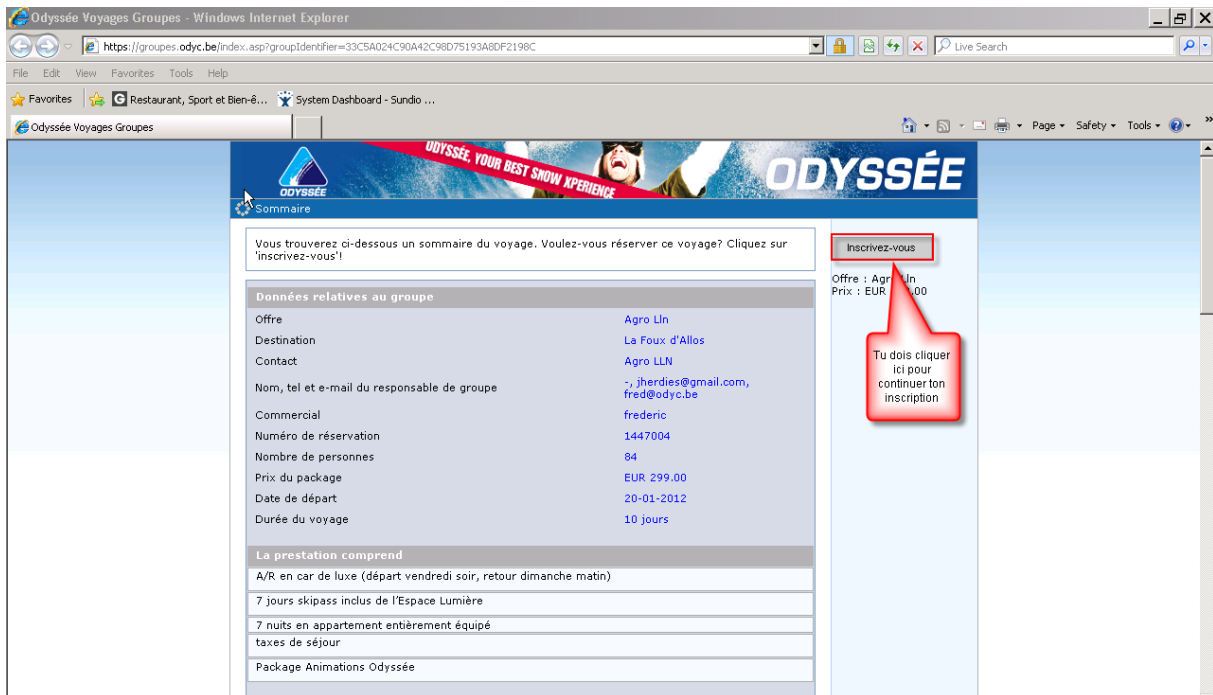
Odyssée Voyages Groupes - Windows Internet Explorer

https://groupes.odyc.be/index.asp?groupIdentifier=33C5A024C90A42C98D75193A8DF2198C

Live Search

File Edit View Favorites Tools Help

Favorites Restaurant, Sport et Bien-ê... System Dashboard - Sundio ...

Odyssée Voyages Groupes

Page Safety Tools

ODYSSÉE UDYSSÉE, YOUR BEST SNOW XPERIENCE ODYSSÉE

Sommaire

Vous trouverez ci-dessous un sommaire du voyage. Voulez-vous réserver ce voyage? Cliquez sur 'inscrivez-vous'!

Inscrivez-vous

Offre : Agro Lln
Prix : EUR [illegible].00

Tu dois cliquer ici pour continuer ton inscription

| Données relatives au groupe | |
|---|---|
| Offre | Agro Lln |
| Destination | La Foux d'Allos |
| Contact | Agro LLN |
| Nom, tel et e-mail du responsable de groupe | -, jherdies@gmail.com, fred@odyc.be |
| Commercial | frederic |
| Numéro de réservation | 1447004 |
| Nombre de personnes | 84 |
| Prix du package | EUR 299.00 |
| Date de départ | 20-01-2012 |
| Durée du voyage | 10 jours |

La prestation comprend

A/R en car de luxe (départ vendredi soir, retour dimanche matin)

7 jours skipass inclus de l'Espace Lumière

7 nuits en appartement entièrement équipé

taxes de séjour

Package Animations Odyssée